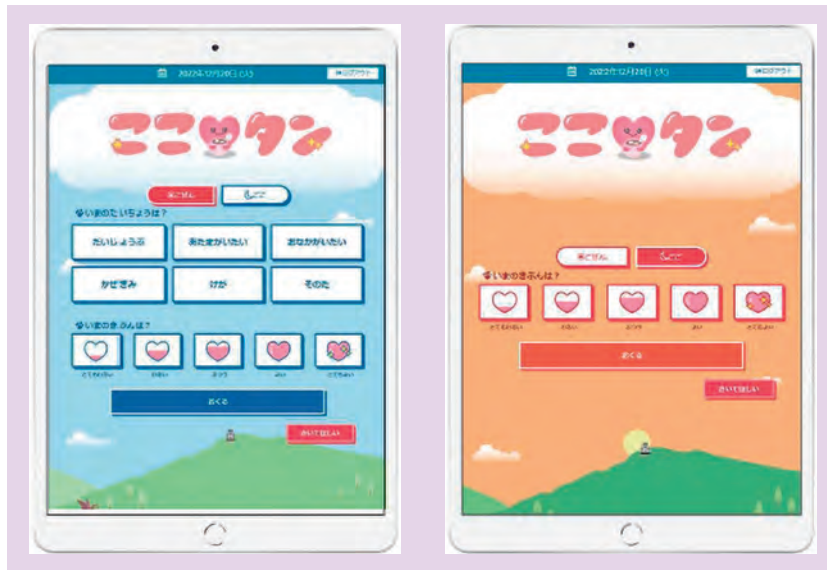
2022年12月20日(火) ログアウト

ここタン

ごぜん ごご

いまのたいちょうは？

だいじょうぶ
あたまがいたい
おなかがいたい
かぜぎみ
けが
そのた

いまのきぶんは？

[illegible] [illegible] ふつう よい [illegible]

おくる

きいてほしい

2022年12月20日(火) ログアウト

ここタン

ごぜん ごご

いまのきぶんは？

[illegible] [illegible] ふつう よい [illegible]

おくる

きいてほしい